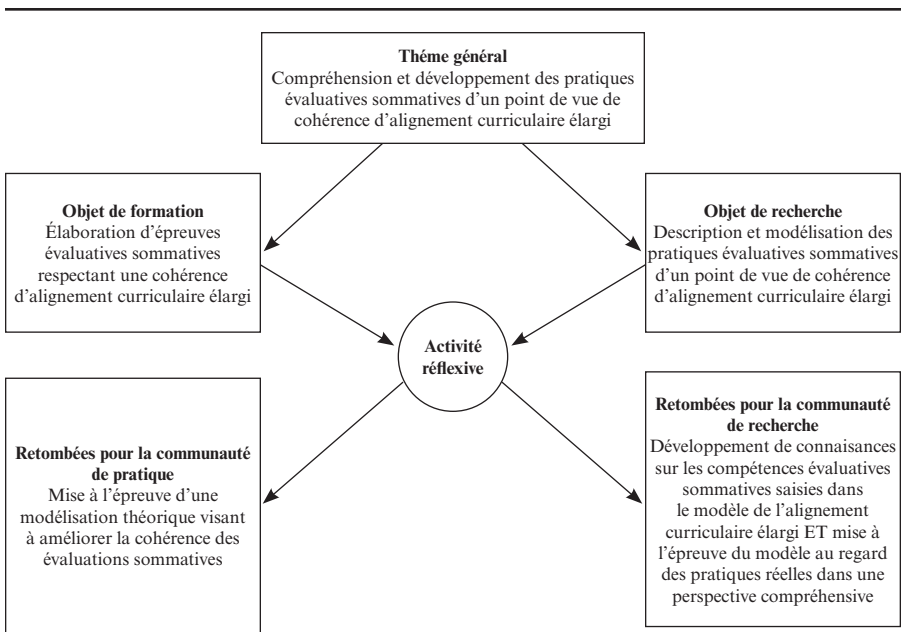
**Théme général**
Compréhension et développement des pratiques évaluatives sommatives d'un point de vue de cohérence d'alignement curriculaire élargi

**Objet de formation**
Élaboration d'épreuves évaluatives sommatives respectant une cohérence d'alignement curriculaire élargi

**Objet de recherche**
Description et modélisation des pratiques évaluatives sommatives d'un point de vue de cohérence d'alignement curriculaire élargi

**Activité réflexive**

**Retombées pour la communauté de pratique**
Mise à l'épreuve d'une modélisation théorique visant à améliorer la cohérence des évaluations sommatives

**Retombées pour la communauté de recherche**
Développement de connaissances sur les compétences évaluatives sommatives saisies dans le modèle de l'alignement curriculaire élargi ET mise à l'épreuve du modèle au regard des pratiques réelles dans une perspective compréhensive